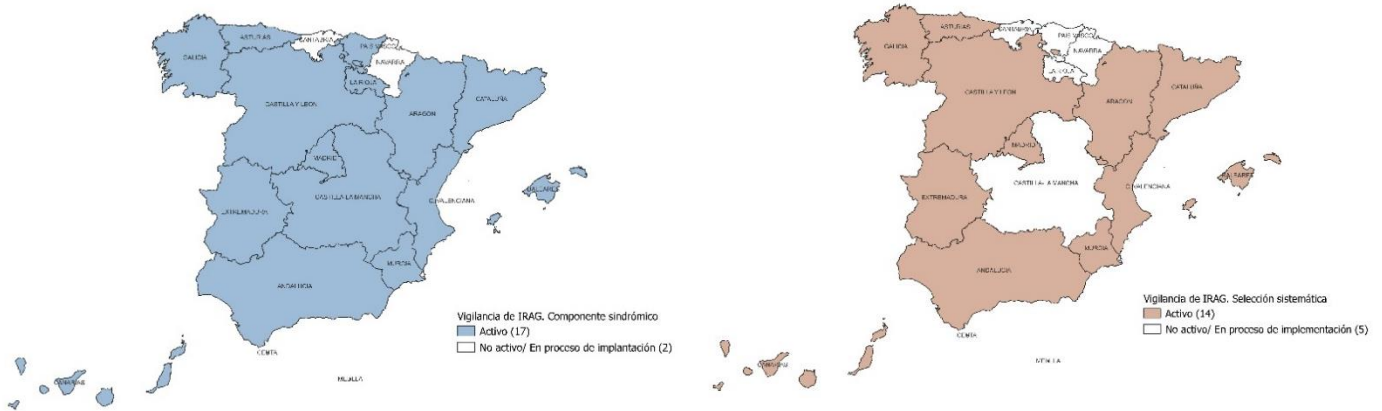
ASTURIAS
CANTABRIA
PAIS VASCO
GALICIA
NAVARRA
LA RIOJA
CASTILLA Y LEON
CATALUÑA
ARAGON
MADRID
BALEARES
C.VALENCIANA
EXTREMADURA
CASTILLA-LA MANCHA
MURCIA
ANDALUCIA
CANARIAS
CEUTA
MELILLA

Vigilancia de IRAG. Componente sindrómico
Activo (17)
No activo/ En proceso de implantación (2)

ASTURIAS
CANTABRIA
PAIS VASCO
GALICIA
NAVARRA
LA RIOJA
CASTILLA Y LEON
CATALUÑA
ARAGON
MADRID
BALEARES
C.VALENCIANA
CASTILLA-LA MANCHA
EXTREMADURA
MURCIA
ANDALUCIA
CANARIAS
CEUTA
MELILLA

Vigilancia de IRAG. Selección sistemática
Activo (14)
No activo/ En proceso de implementación (5)